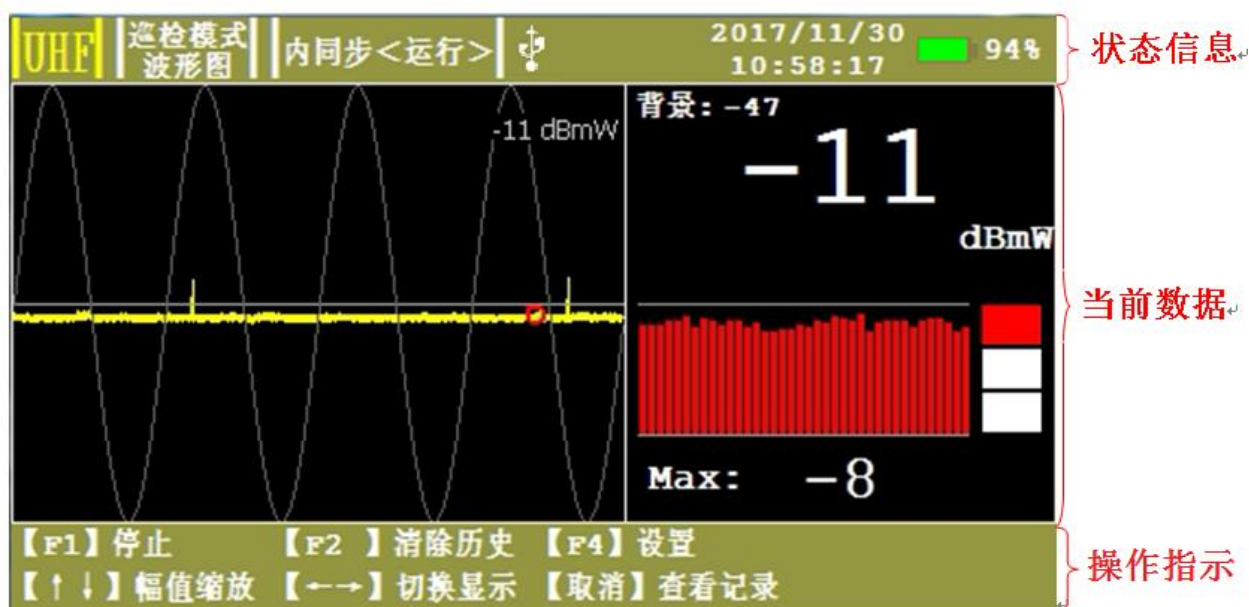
UHF 巡检模式 波形图 内同步<运行> 2017/11/30 10:58:17 94%

状态信息

-11 dBmW

背景: -47

-11

dBmW

当前数据

Max: -8

【F1】停止 【F2 】消除历史 【F4】设置

【↑↓】幅值缩放 【←→】切换显示 【取消】查看记录

操作指示